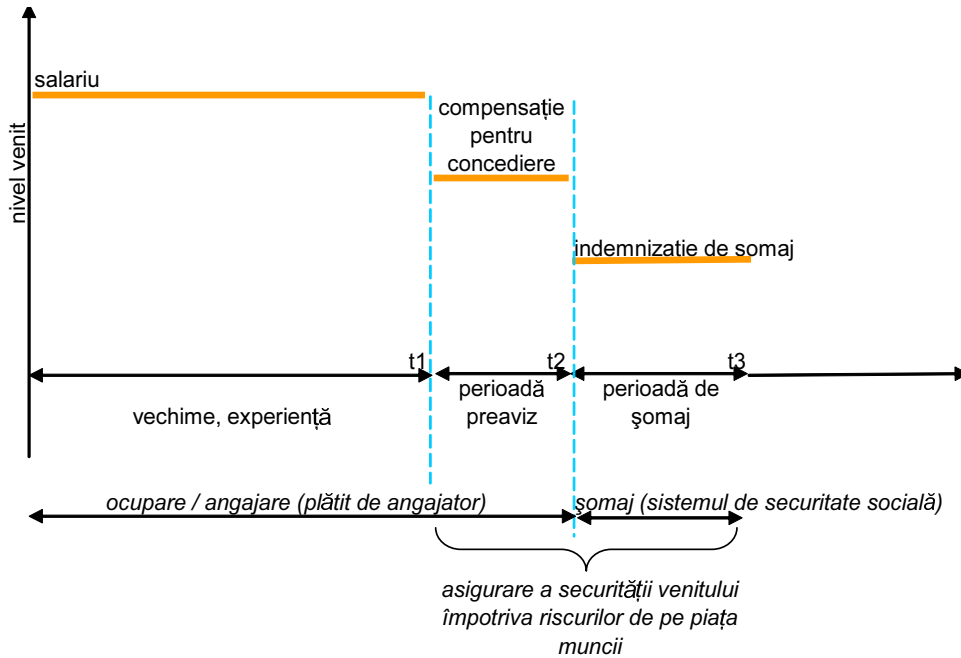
nivel venit

salariu

compensație pentru concediere

indemnizatie de somaj

t1

t2

t3

vechime, experiență

perioadă preaviz

perioadă de şomaj

ocupare / angajare (plătit de angajator)

şomaj (sistemul de securitate socială)

asigurare a securității venitului împotriva riscurilor de pe piața muncii